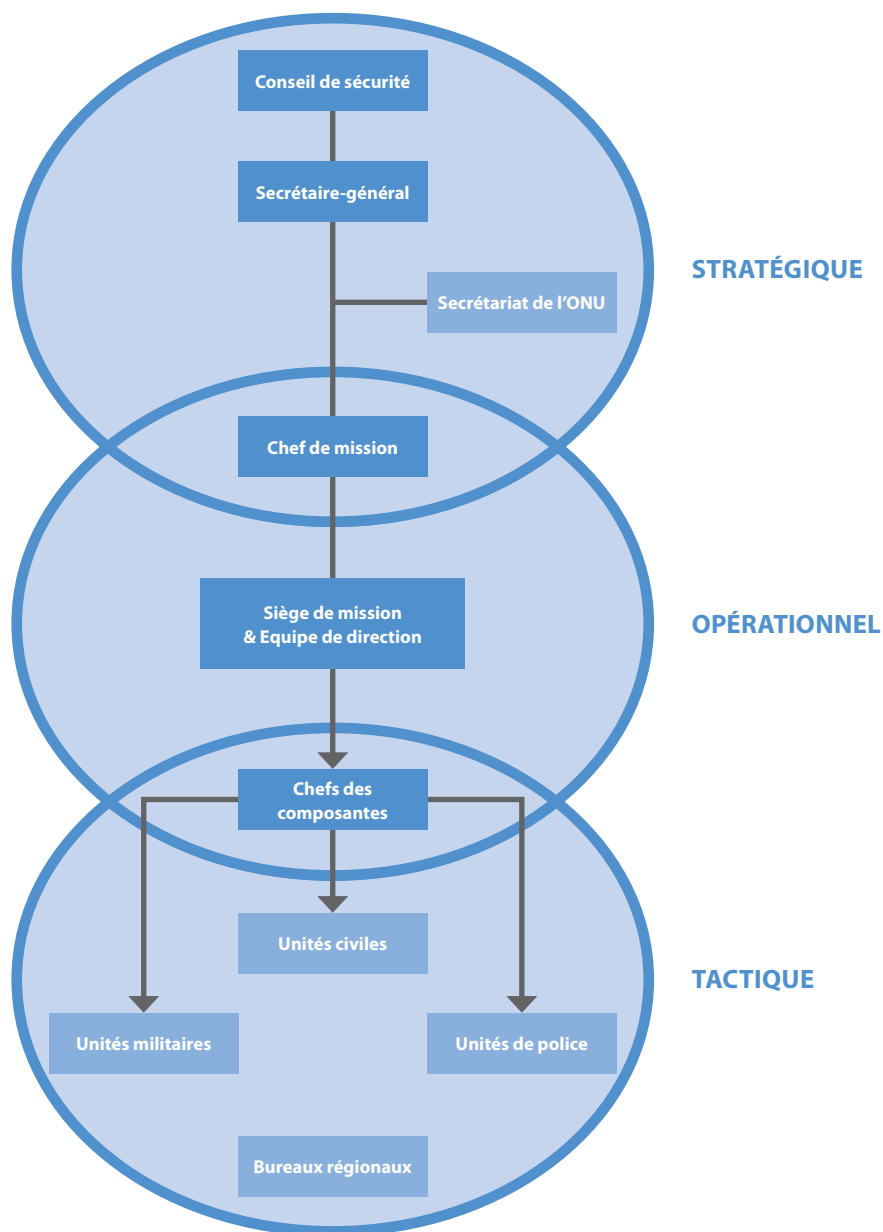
Conseil de sécurité

Secrétaire-général

Secrétariat de l'ONU

STRATÉGIQUE

Chef de mission

Siège de mission & Equipe de direction

OPÉRATIONNEL

Chefs des composantes

Unités civiles

TACTIQUE

Unités militaires

Unités de police

Bureaux régionaux